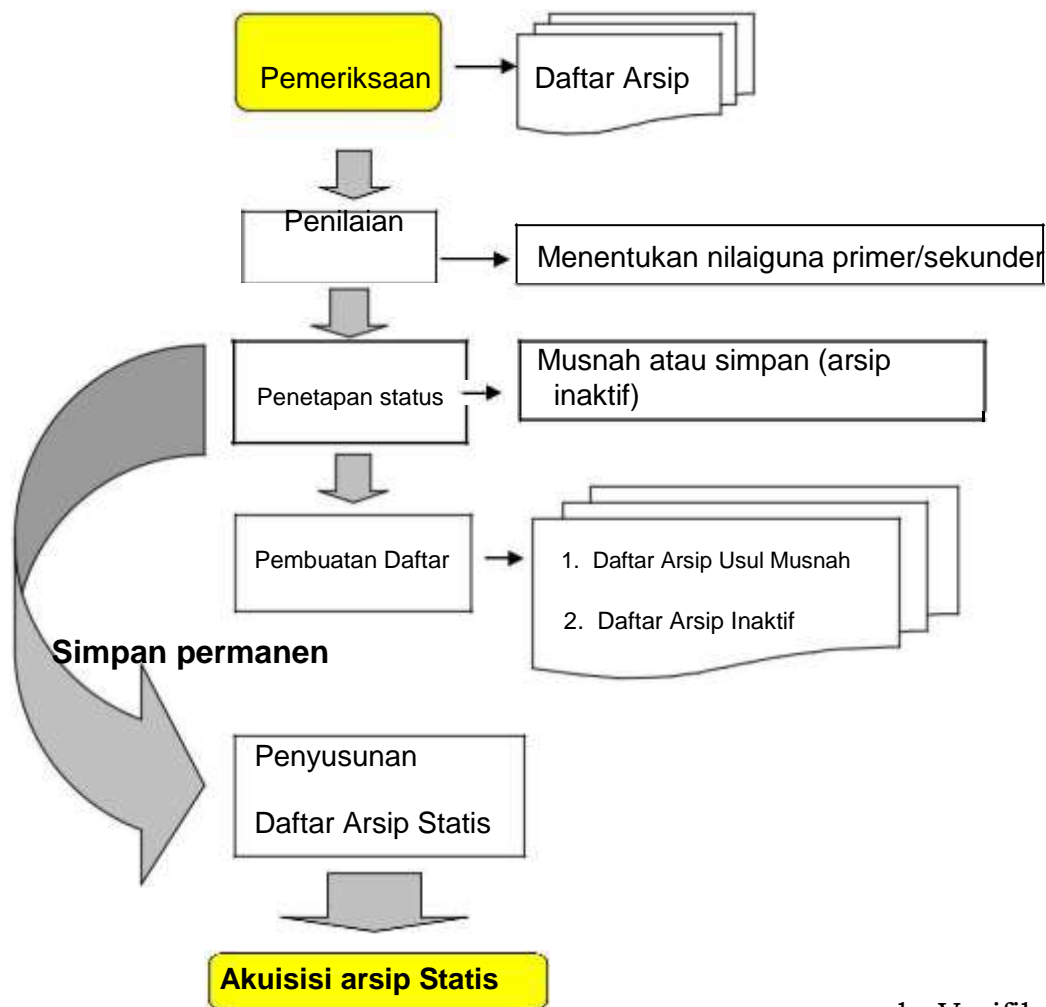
Pemeriksaan

Daftar Arsip

Penilaian

Menentukan nilaiguna primer/sekunder

Penetapan status

Musnah atau simpan (arsip inaktif)

Pembuatan Daftar

1. Daftar Arsip Usul Musnah

2. Daftar Arsip Inaktif

Simpan permanen

Penyusunan

Daftar Arsip Statis

Akuisisi arsip Statis

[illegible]